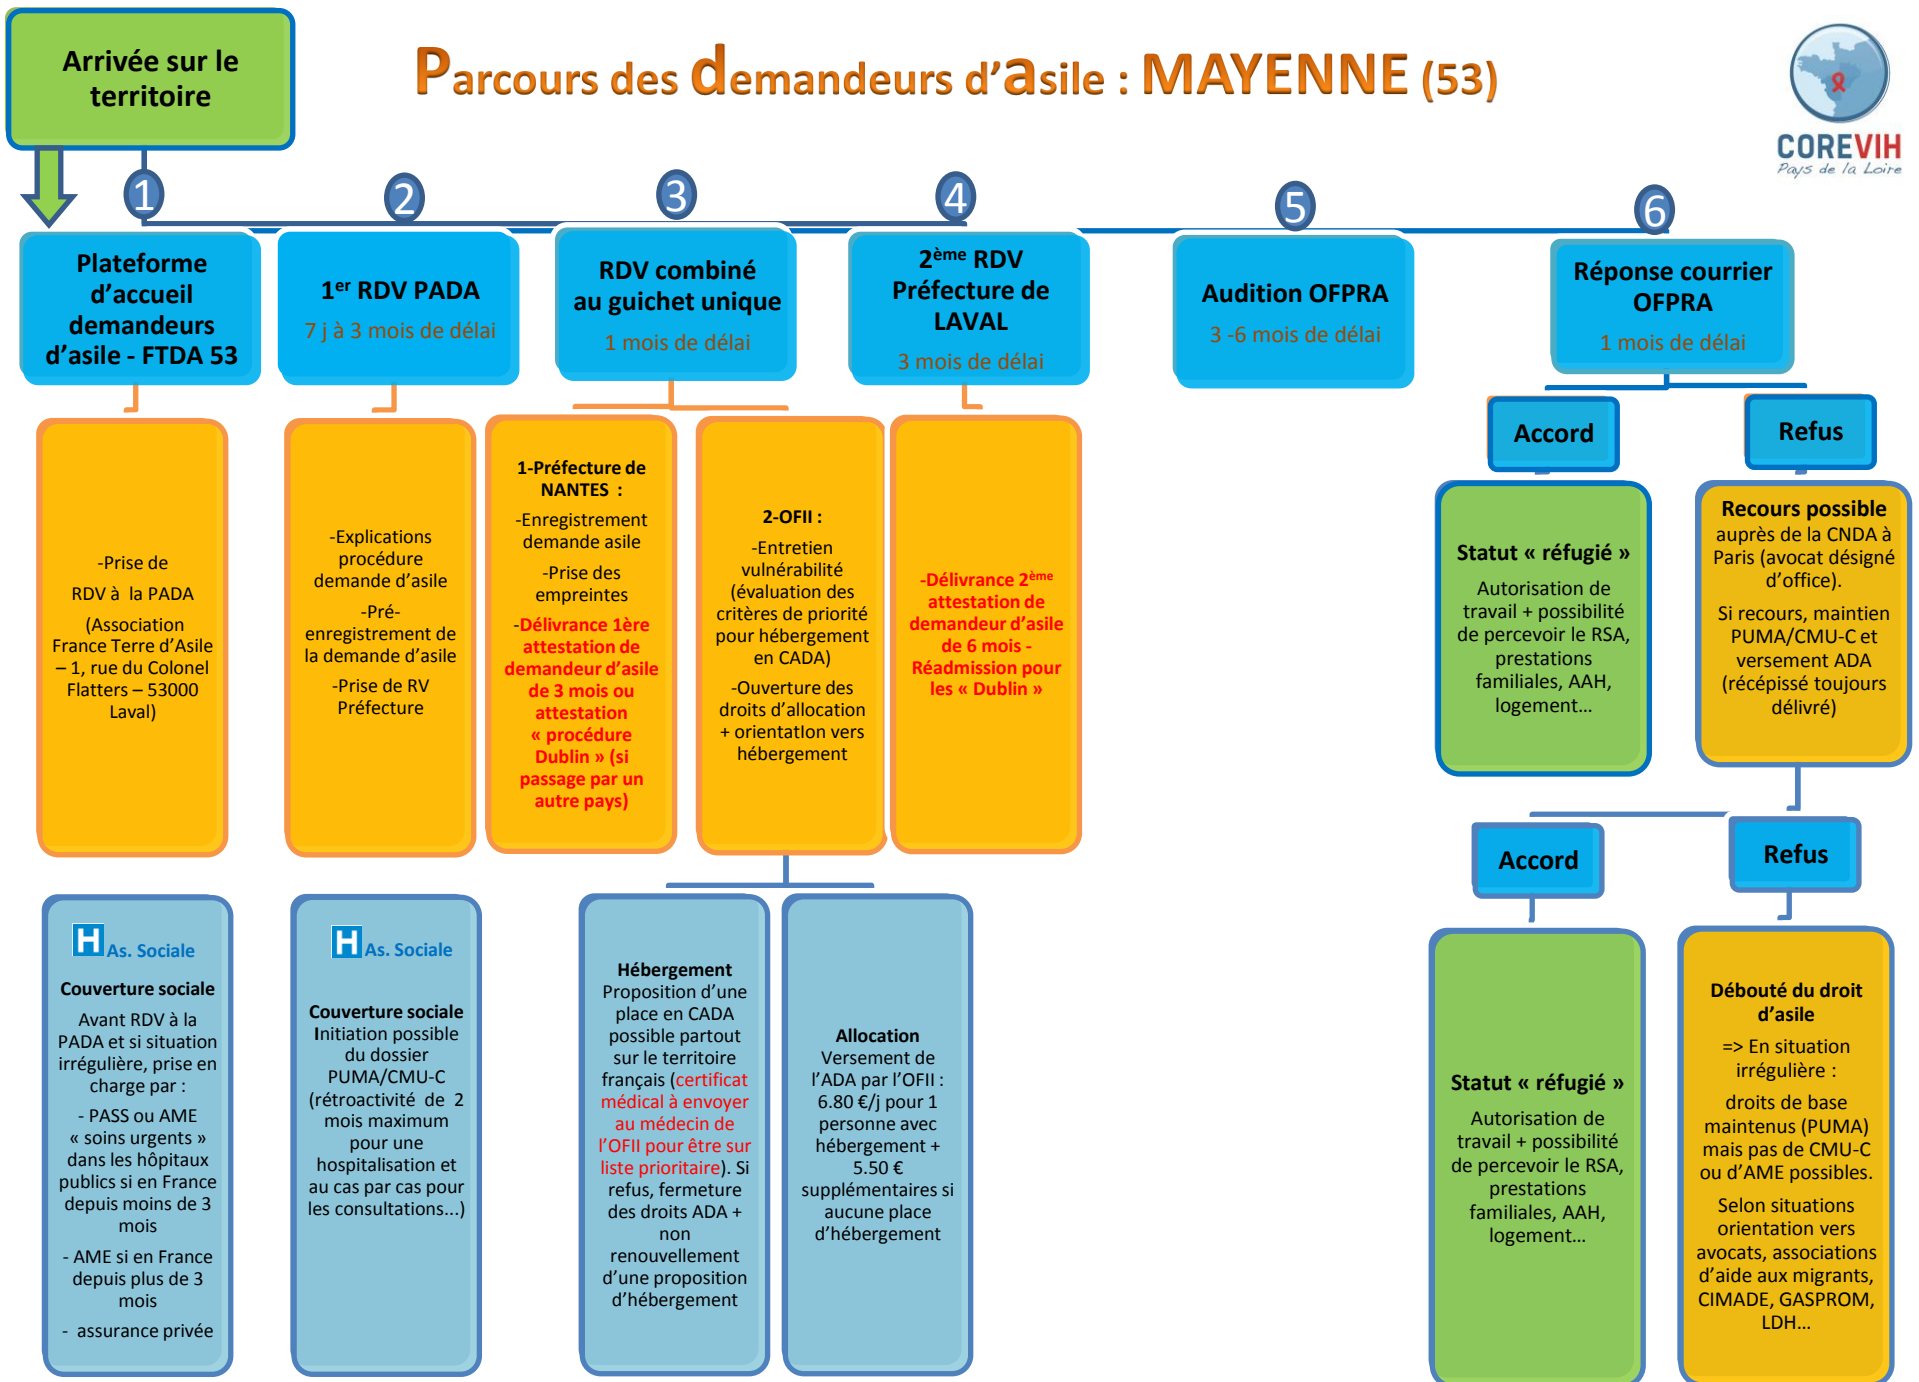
Arrivée sur le territoire

Parcours des demandeurs d'asile : MAYENNE (53)

COREVIH
Pays de la Loire

1
Plateforme d'accueil demandeurs d'asile - FTDA 53

2
1$^{er}$ RDV PADA
7 j à 3 mois de délai

3
RDV combiné au guichet unique
1 mois de délai

4
2$^{ème}$ RDV Préfecture de LAVAL
3 mois de délai

5
Audition OFPRA
3 -6 mois de délai

6
Réponse courrier OFPRA
1 mois de délai

-Prise de RDV à la PADA (Association France Terre d'Asile – 1, rue du Colonel Flatters – 53000 Laval)

-Explications procédure demande d'asile
-Pré-enregistrement de la demande d'asile
-Prise de RV Préfecture

1-Préfecture de NANTES :
-Enregistrement demande asile
-Prise des empreintes
-Délivrance 1ère attestation de demandeur d'asile de 3 mois ou attestation « procédure Dublin » (si passage par un autre pays)

2-OFII :
-Entretien vulnérabilité (évaluation des critères de priorité pour hébergement en CADA)
-Ouverture des droits d'allocation + orientation vers hébergement

-Délivrance 2$^{ème}$ attestation de demandeur d'asile de 6 mois - Réadmission pour les « Dublin »

Accord
Refus

Statut « réfugié »
Autorisation de travail + possibilité de percevoir le RSA, prestations familiales, AAH, logement...

Recours possible auprès de la CNDA à Paris (avocat désigné d'office).
Si recours, maintien PUMA/CMU-C et versement ADA (récépissé toujours délivré)

H As. Sociale
Couverture sociale
Avant RDV à la PADA et si situation irrégulière, prise en charge par :
- PASS ou AME « soins urgents » dans les hôpitaux publics si en France depuis moins de 3 mois
- AME si en France depuis plus de 3 mois
- assurance privée

H As. Sociale
Couverture sociale
Initiation possible du dossier PUMA/CMU-C (rétroactivité de 2 mois maximum pour une hospitalisation et au cas par cas pour les consultations...)

Hébergement
Proposition d'une place en CADA possible partout sur le territoire français (certificat médical à envoyer au médecin de l'OFII pour être sur liste prioritaire). Si refus, fermeture des droits ADA + non renouvellement d'une proposition d'hébergement

Allocation
Versement de l'ADA par l'OFII : 6.80 €/j pour 1 personne avec hébergement + 5.50 € supplémentaires si aucune place d'hébergement

Accord
Refus

Statut « réfugié »
Autorisation de travail + possibilité de percevoir le RSA, prestations familiales, AAH, logement...

Débouté du droit d'asile
=> En situation irrégulière :
droits de base maintenus (PUMA) mais pas de CMU-C ou d'AME possibles.
Selon situations orientation vers avocats, associations d'aide aux migrants, CIMADE, GASPROM, LDH...